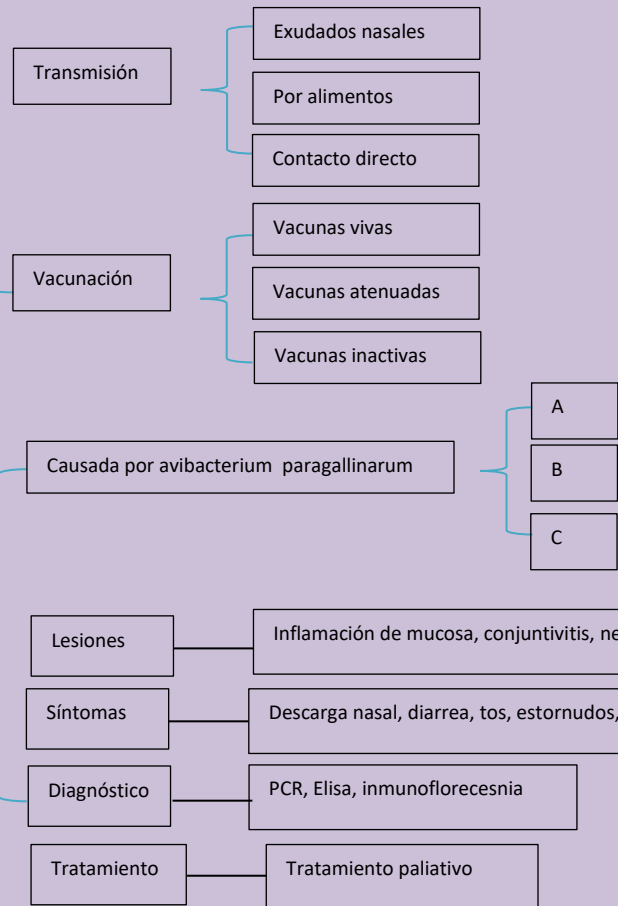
Transmisión

Exudados nasales

Por alimentos

Contacto directo

Vacunación

Vacunas vivas

Vacunas atenuadas

Vacunas inactivas

Causada por avibacterium paragallinarum

A

B

C

Lesiones

Inflamación de mucosa, conjuntivitis, ne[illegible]

Síntomas

Descarga nasal, diarrea, tos, estornudos, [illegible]

Diagnóstico

PCR, Elisa, inmunoflorecesnia

Tratamiento

Tratamiento paliativo